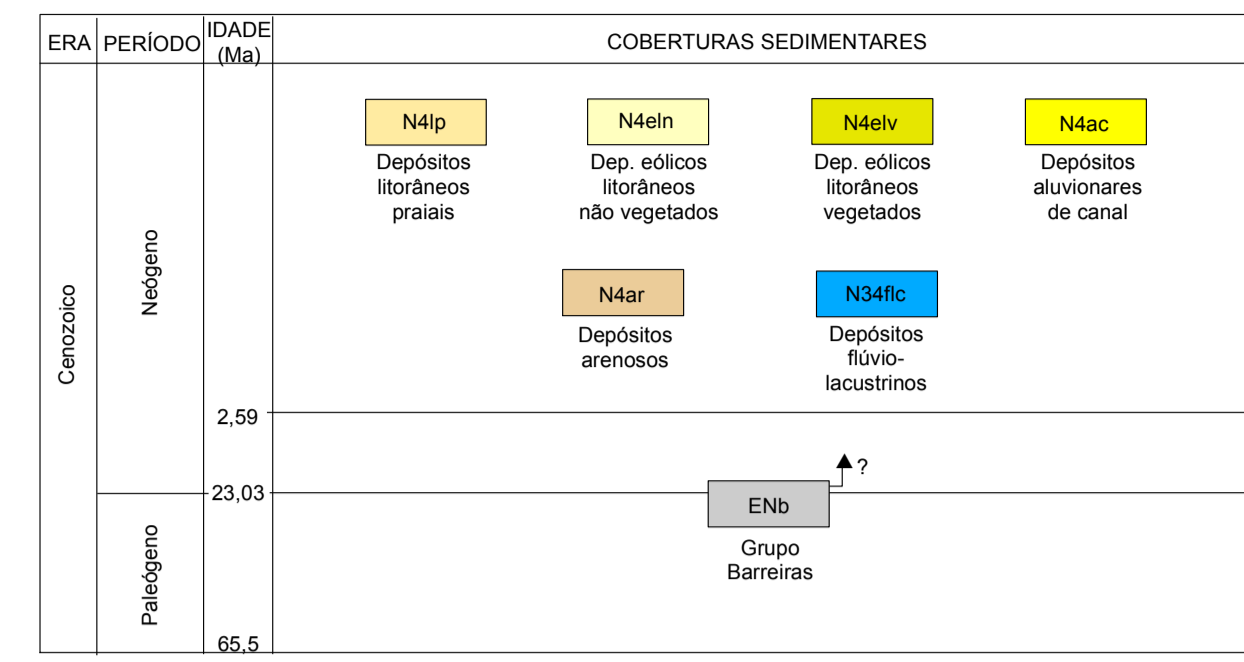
| ERA | PERÍODO | IDADE (Ma) | COBERTURAS SEDIMENTARES |
|---|---|---|---|
| Cenozoico | Neógeno | | N4lp Depósitos litorâneos praiais; N4eln Dep. eólicos litorâneos não vegetados; N4elv Dep. eólicos litorâneos vegetados; N4ac Depósitos aluvionares de canal; N4ar Depósitos arenosos; N34flc Depósitos flúvio-lacustrinos |
| | | 2,59 | ? |
| | | 23,03 | ENb Grupo Barreiras |
| | Paleógeno | 65,5 | |